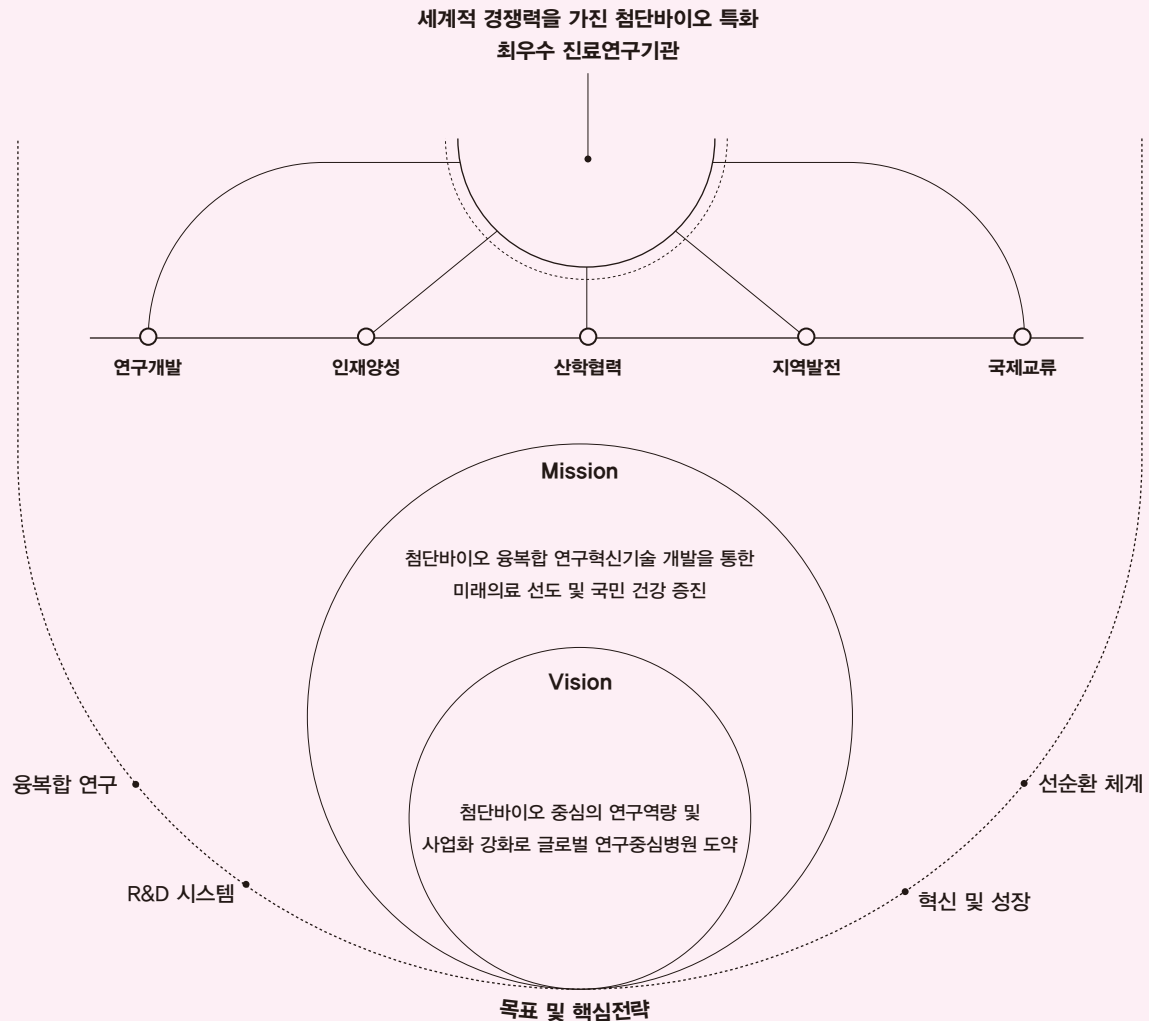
세계적 경쟁력을 가진 첨단바이오 특화
최우수 진료연구기관

연구개발

인재양성

산학협력

지역발전

국제교류

Mission

첨단바이오 융복합 연구혁신기술 개발을 통한
미래의료 선도 및 국민 건강 증진

Vision

첨단바이오 중심의 연구역량 및
사업화 강화로 글로벌 연구중심병원 도약

융복합 연구

R&D 시스템

선순환 체계

혁신 및 성장

목표 및 핵심전략